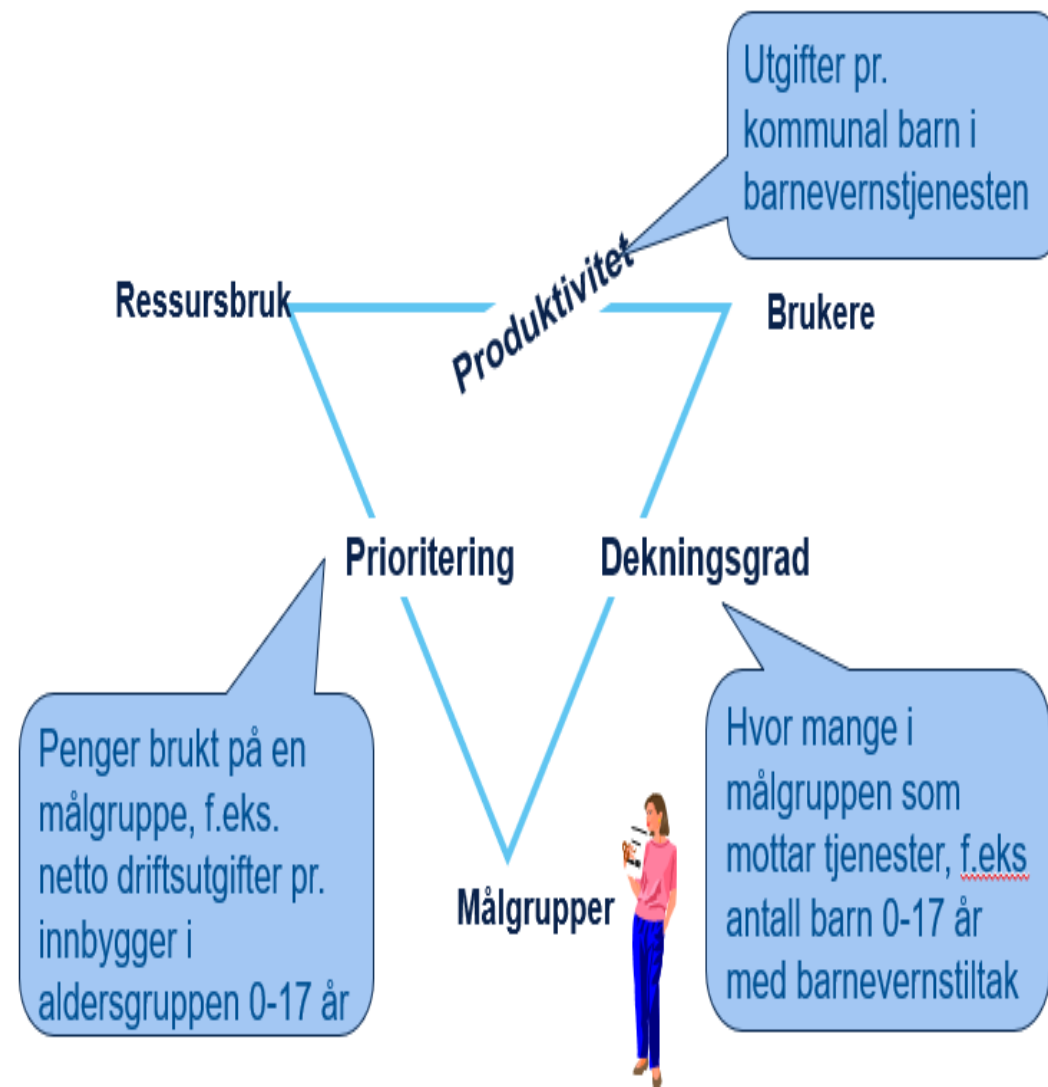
Utgifter pr. kommunal barn i barnevernstjenesten

Ressursbruk

Produktivitet

Brukere

Prioritering

Dekningsgrad

Penger brukt på en målgruppe, f.eks. netto driftsutgifter pr. innbygger i aldersgruppen 0-17 år

Målgrupper

Hvor mange i målgruppen som mottar tjenester, f.eks antall barn 0-17 år med barnevernstiltak